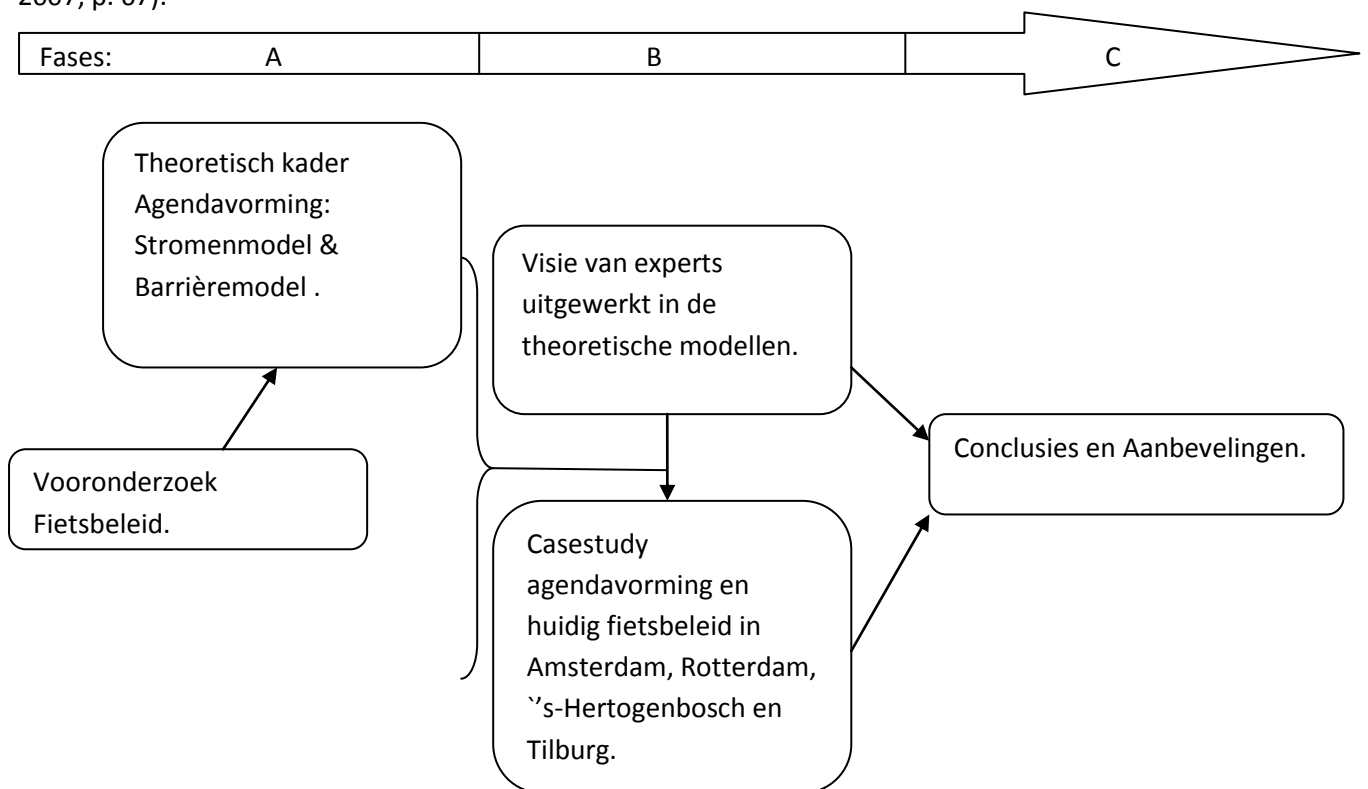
2007, p. 67).

| Fases: | A | B | C |
|---|---|---|---|

Theoretisch kader Agendavorming: Stromenmodel & Barrièremodel .

Visie van experts uitgewerkt in de theoretische modellen.

Conclusies en Aanbevelingen.

Vooronderzoek Fietsbeleid.

Casestudy agendavorming en huidig fietsbeleid in Amsterdam, Rotterdam, `'s-Hertogenbosch en Tilburg.